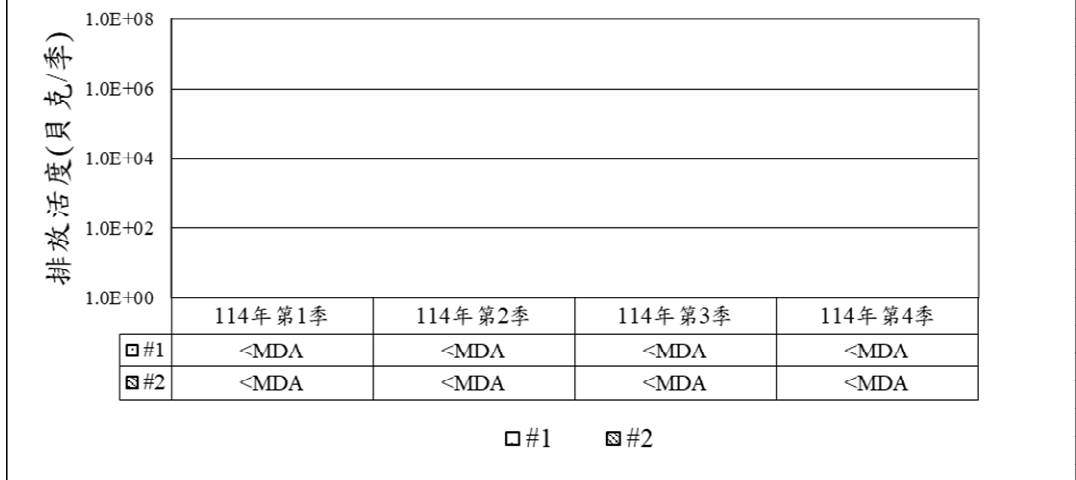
排放活度(貝克/季)

1.0E+08
1.0E+06
1.0E+04
1.0E+02
1.0E+00

| | 114年第1季 | 114年第2季 | 114年第3季 | 114年第4季 |
|---|---|---|---|---|
| #1 | <MDA | <MDA | <MDA | <MDA |
| #2 | <MDA | <MDA | <MDA | <MDA |

#1 #2